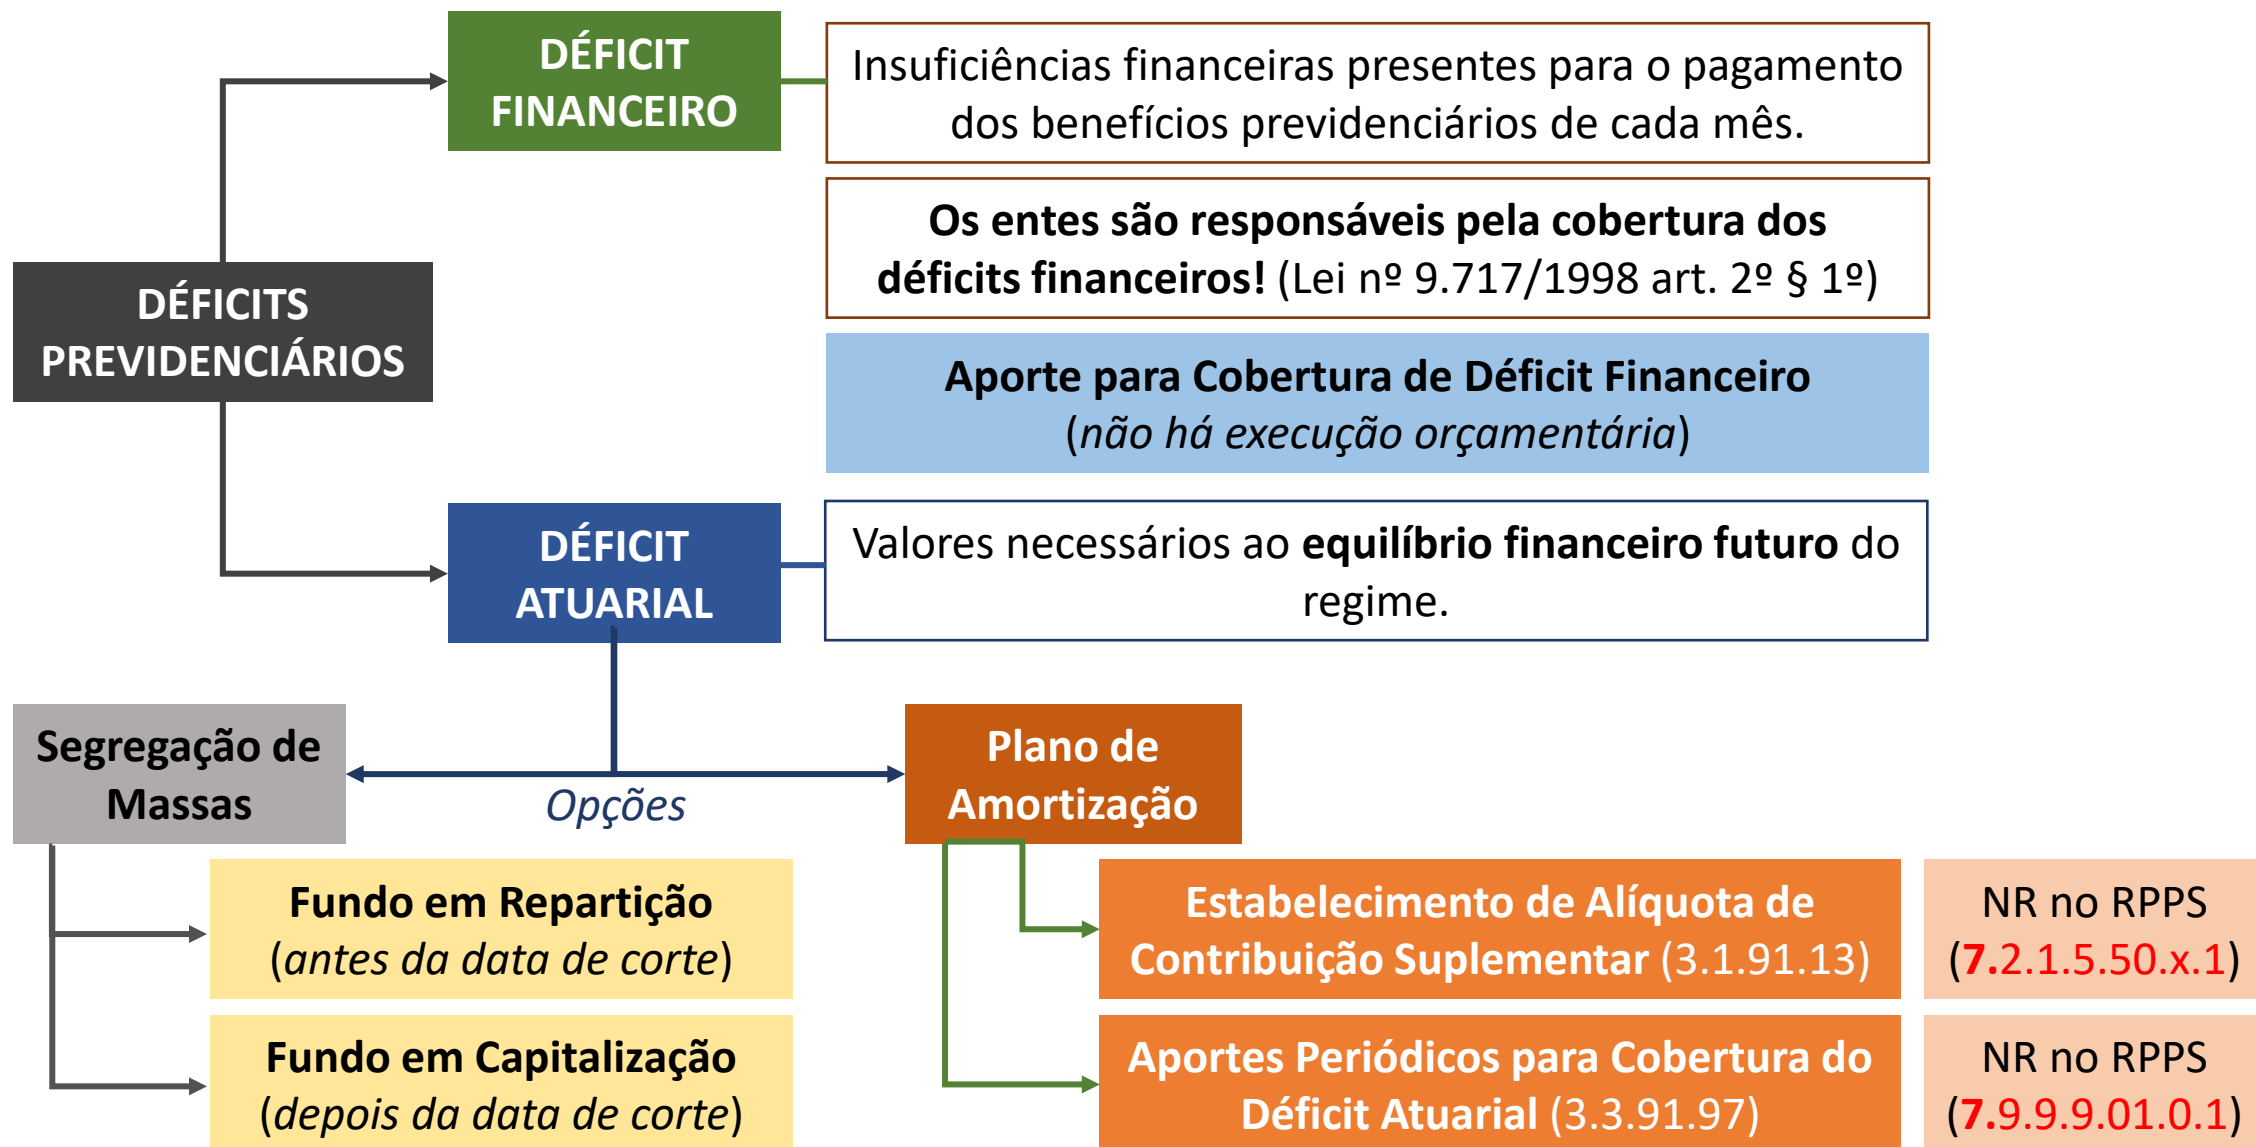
DÉFICIT FINANCEIRO

Insuficiências financeiras presentes para o pagamento dos benefícios previdenciários de cada mês.

Os entes são responsáveis pela cobertura dos déficits financeiros! (Lei nº 9.717/1998 art. 2º § 1º)

Aporte para Cobertura de Déficit Financeiro (não há execução orçamentária)

DÉFICITS PREVIDENCIÁRIOS

DÉFICIT ATUARIAL

Valores necessários ao equilíbrio financeiro futuro do regime.

Segregação de Massas

Opções

Plano de Amortização

Fundo em Repartição (antes da data de corte)

Fundo em Capitalização (depois da data de corte)

Estabelecimento de Alíquota de Contribuição Suplementar (3.1.91.13)

NR no RPPS (7.2.1.5.50.x.1)

Aportes Periódicos para Cobertura do Déficit Atuarial (3.3.91.97)

NR no RPPS (7.9.9.9.01.0.1)